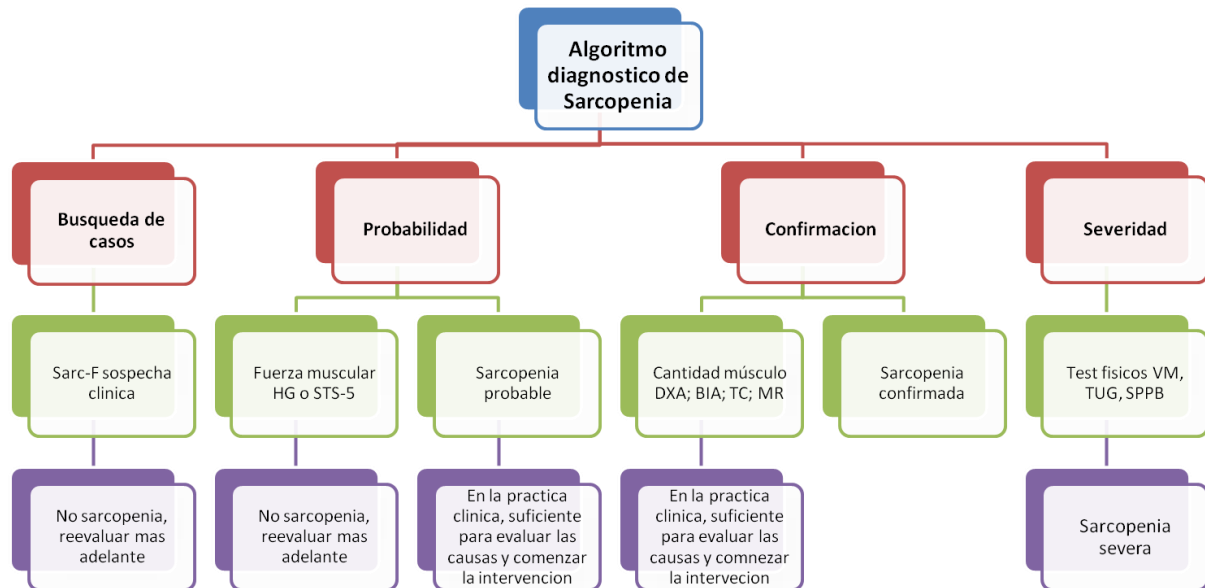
Algoritmo diagnostico de Sarcopenia

Busqueda de casos

Probabilidad

Confirmacion

Severidad

Sarc-F sospecha clinica

Fuerza muscular HG o STS-5

Sarcopenia probable

Cantidad músculo DXA; BIA; TC; MR

Sarcopenia confirmada

Test fisicos VM, TUG, SPPB

No sarcopenia, reevaluar mas adelante

No sarcopenia, reevaluar mas adelante

En la practica clinica, suficiente para evaluar las causas y comenzar la intervencion

En la practica clinica, suficiente para evaluar las causas y comnezar la intervecion

Sarcopenia severa